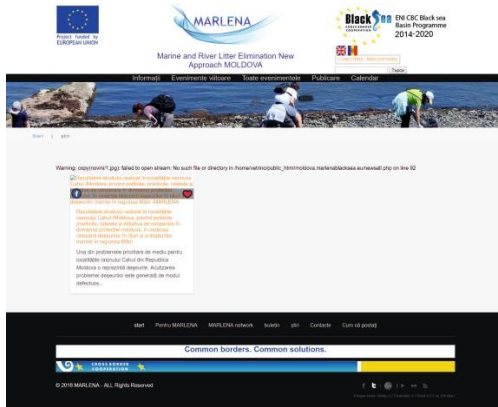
Project funded by EUROPEAN UNION

MARLENA

Marine and River Litter Elimination New Approach MOLDOVA

Black Sea CROSS BORDER COOPERATION

ENI CBC Black sea Basin Programme 2014-2020

Traduce

Informaţii Evenimente viitoare Toate evenimentele Publicare Calendar

Start | ştiri

Warning: copy(news/1.jpg): failed to open stream: No such file or directory in /home/vetrino/public_html/moldova.marlenablacksea.eu/newsall.php on line 92

Rezultatele studiului realizat în localitătile riverane Cahul /Moldova, privind politicile, practicile, relatiile şi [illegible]

Rezultatele studiului realizat în localitătile riverane Cahul /Moldova, privind politicile, practicile, relaţiile şi măsurile de cooperare în domeniul protecţiei mediului, în vederea reducerii deşeurilor în râuri şi a deşeurilor marine în regiunea MBS- MARLENA

Una din problemele prioritare de mediu pentru localitătile riverane Cahul din Republica Moldova o reprezintă deşeurile. Acutizarea problemei deşeurilor este generată de modul defectuos...

start Pentru MARLENA MARLENA network buletin ştiri Contacte Cum să postezi

Common borders. Common solutions.

CROSS BORDER COOPERATION

© 2018 MARLENA - ALL Rights Reserved

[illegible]